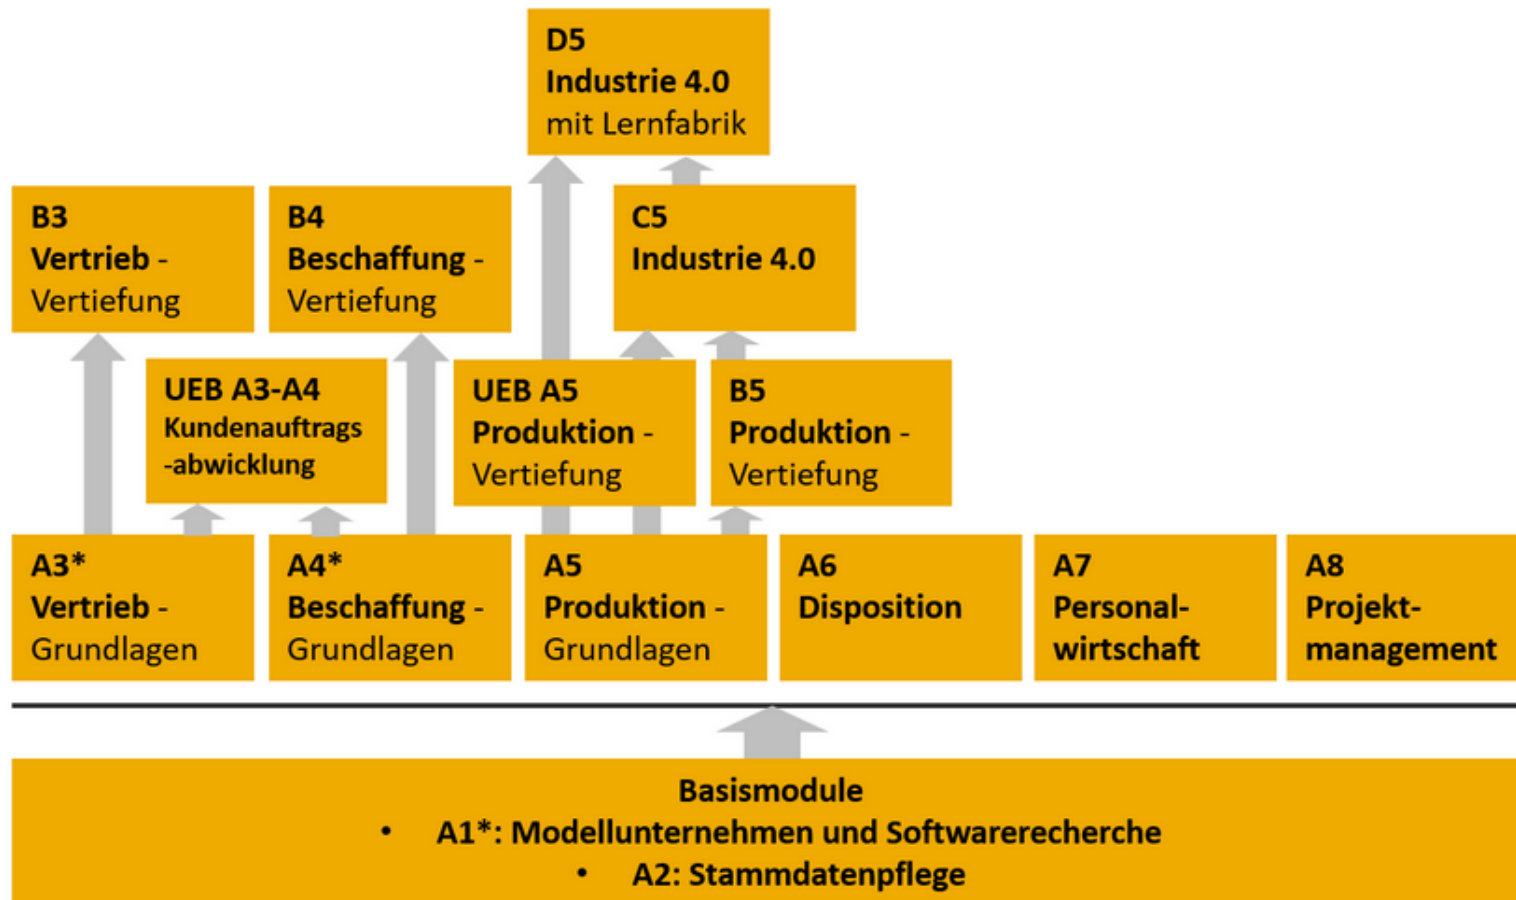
D5
Industrie 4.0
mit Lernfabrik

B3
Vertrieb -
Vertiefung

B4
Beschaffung -
Vertiefung

C5
Industrie 4.0

UEB A3-A4
Kundenauftrags
-abwicklung

UEB A5
Produktion -
Vertiefung

B5
Produktion -
Vertiefung

A3*
Vertrieb -
Grundlagen

A4*
Beschaffung -
Grundlagen

A5
Produktion -
Grundlagen

A6
Disposition

A7
Personalwirtschaft

A8
Projektmanagement

Basismodule
• A1*: Modellunternehmen und Softwarerecherche
• A2: Stammdatenpflege